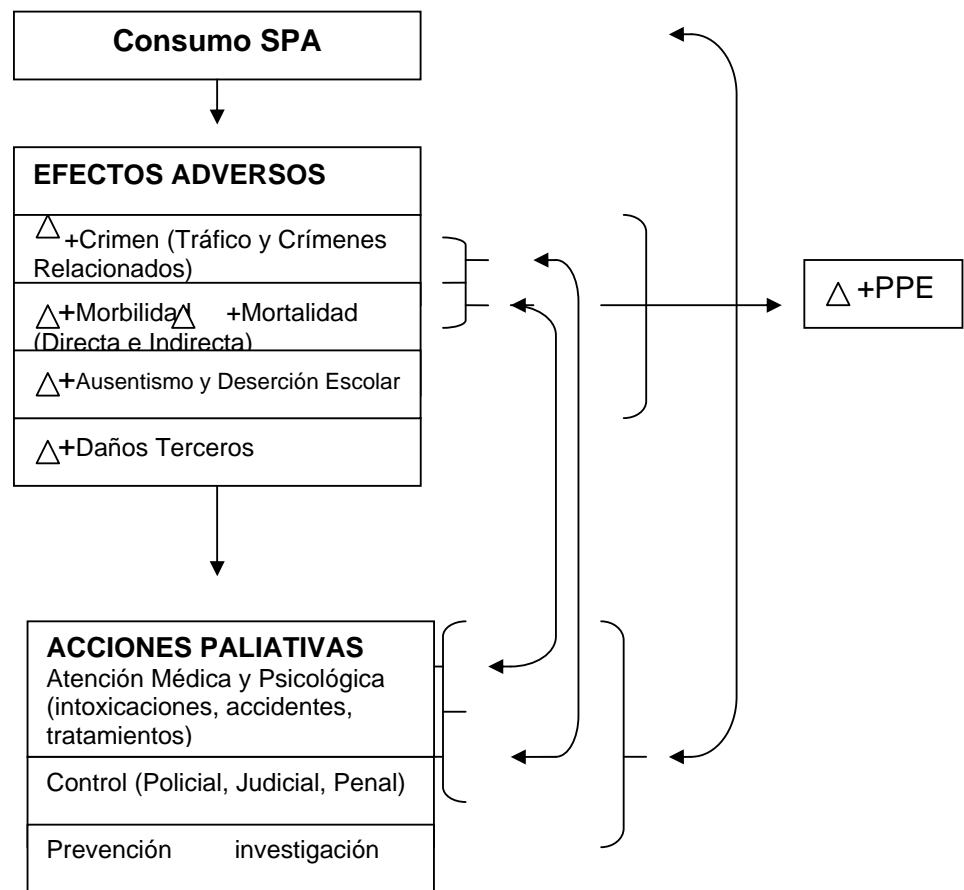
Consumo SPA

EFECTOS ADVERSOS

$\triangle$+Crimen (Tráfico y Crímenes Relacionados)

$\triangle$+Morbilidad $\triangle$ +Mortalidad (Directa e Indirecta)

$\triangle$+Ausentismo y Deserción Escolar

$\triangle$+Daños Terceros

$\triangle$+PPE

ACCIONES PALIATIVAS
Atención Médica y Psicológica (intoxicaciones, accidentes, tratamientos)

Control (Policial, Judicial, Penal)

Prevención investigación